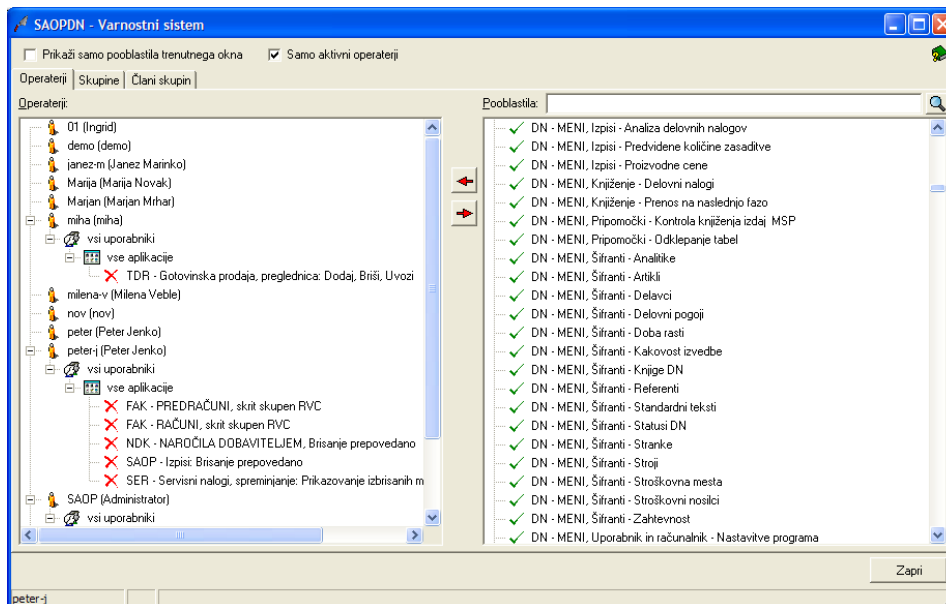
SAOPDN - Varnostni sistem

Prikaži samo pooblastila trenutnega okna
Samo aktivni operaterji

Operaterji | Skupine | Člani skupin

Operaterji:

01 (Ingrid)
demo (demo)
janez-m (Janez Marinko)
Marija (Marija Novak)
Marjan (Marjan Mrhar)
miha (miha)
vsi uporabniki
vse aplikacije
TDR - Gotovinska prodaja, preglednica: Dodaj, Briši, Uvozi
milena-v (Milena Veble)
nov (nov)
peter (Peter Jenko)
peter-j (Peter Jenko)
vsi uporabniki
vse aplikacije
FAK - PREDRAČUNI, skrit skupen RVC
FAK - RAČUNI, skrit skupen RVC
NDK - NAROČILA DOBAVITELJEM, Brisanje prepovedano
SAOP - Izpisi: Brisanje prepovedano
SER - Servisni nalogi, spreminjanje: Prikazovanje izbrisanih m
SAOP (Administrator)
vsi uporabniki

Pooblastila:

DN - MENI, Izpisi - Analiza delovnih nalogov
DN - MENI, Izpisi - Predvidene količine zasaditve
DN - MENI, Izpisi - Proizvodne cene
DN - MENI, Knjiženje - Delovni nalogi
DN - MENI, Knjiženje - Prenos na naslednjo fazo
DN - MENI, Pripomočki - Kontrola knjiženja izdaj MSP
DN - MENI, Pripomočki - Odklepanje tabel
DN - MENI, Šifranti - Analitike
DN - MENI, Šifranti - Artikli
DN - MENI, Šifranti - Delavci
DN - MENI, Šifranti - Delovni pogoji
DN - MENI, Šifranti - Doba rasti
DN - MENI, Šifranti - Kakovost izvedbe
DN - MENI, Šifranti - Knjige DN
DN - MENI, Šifranti - Referenti
DN - MENI, Šifranti - Standardni teksti
DN - MENI, Šifranti - Statusi DN
DN - MENI, Šifranti - Stranke
DN - MENI, Šifranti - Stroji
DN - MENI, Šifranti - Stroškovna mesta
DN - MENI, Šifranti - Stroškovni nosilci
DN - MENI, Šifranti - Zahtevnost
DN - MENI, Uporabnik in računalnik - Nastavitve programa

Zapri

peter-j